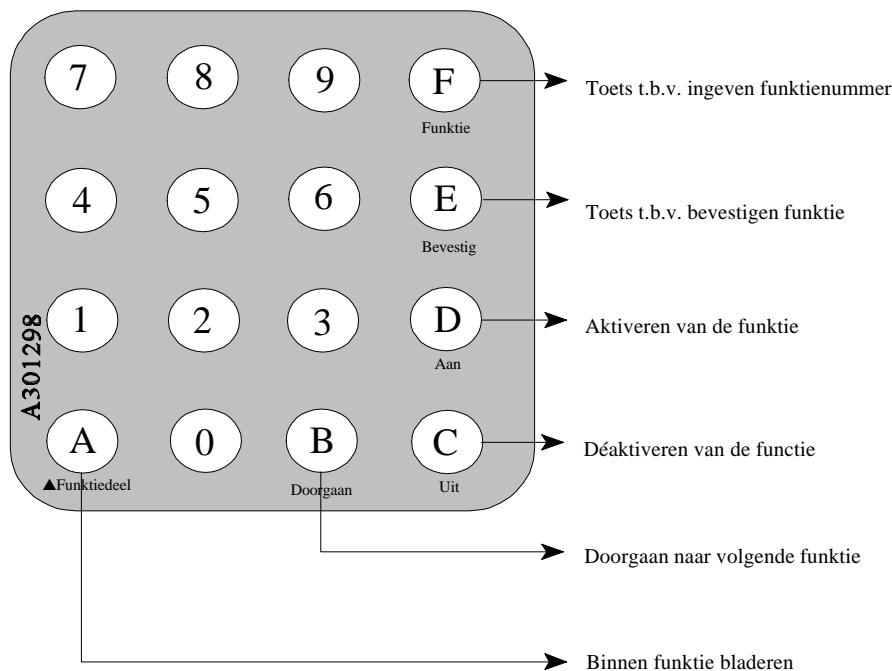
7 8 9 F
Funktie

Toets t.b.v. ingeven funktienummer

4 5 6 E
Bevestig

Toets t.b.v. bevestigen funktie

A301298

1 2 3 D
Aan

Aktiveren van de funktie

A 0 B C
▲Funktiedeel Doorgaan Uit

Déaktiveren van de functie

Doorgaan naar volgende funktie

Binnen funktie bladeren